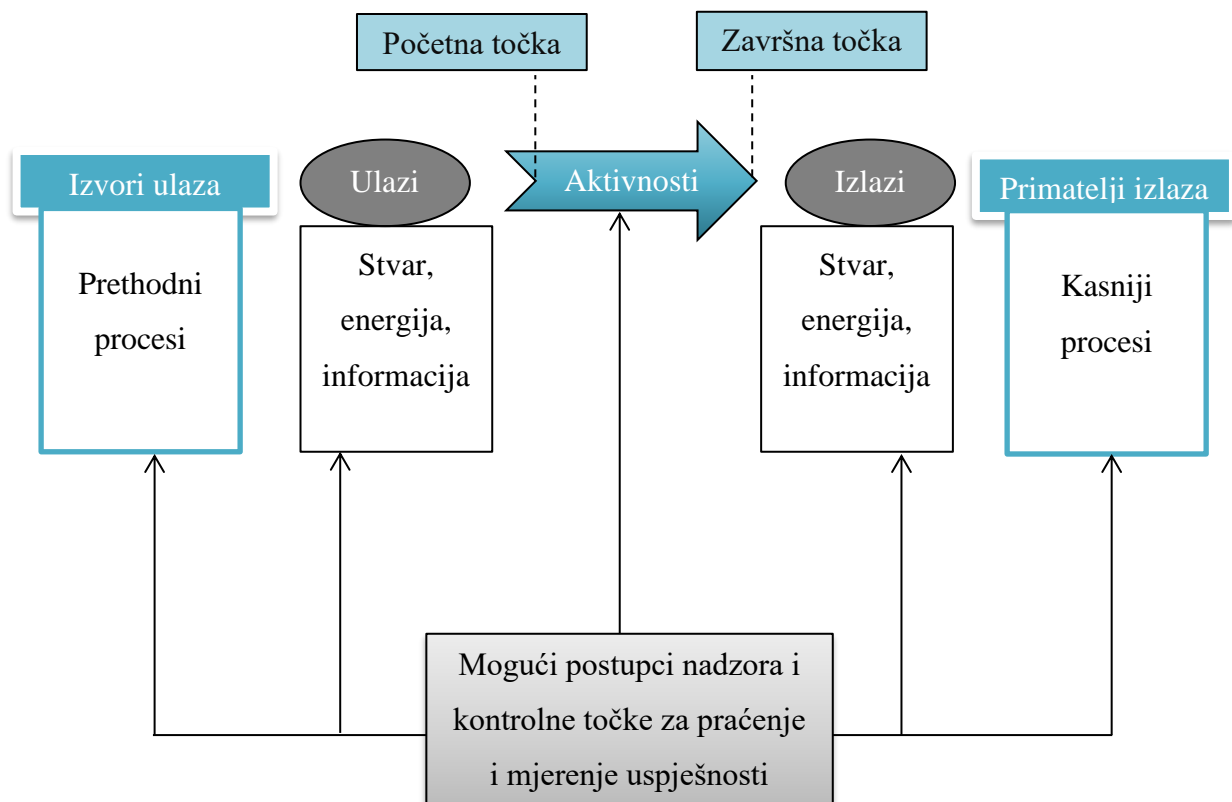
Početna točka

Završna točka

Izvori ulaza

Prethodni procesi

Ulazi

Stvar, energija, informacija

Aktivnosti

Izlazi

Stvar, energija, informacija

Primatelji izlaza

Kasniji procesi

Mogući postupci nadzora i kontrolne točke za praćenje i mjerenje uspješnosti